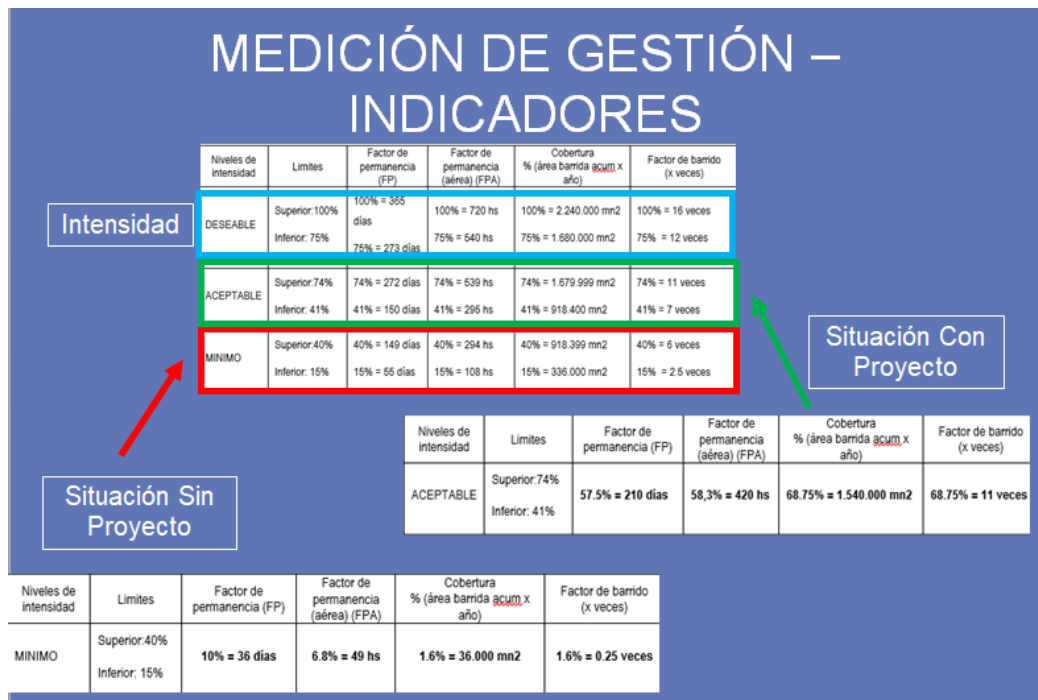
MEDICIÓN DE GESTIÓN – INDICADORES

| Niveles de intensidad | Limites | Factor de permanencia (FP) | Factor de permanencia (aérea) (FPA) | Cobertura % (área barrida acum x año) | Factor de barrido (x veces) |
|---|---|---|---|---|---|
| DESEABLE | Superior:100% Inferior: 75% | 100% = 365 días 75% = 273 días | 100% = 720 hs 75% = 540 hs | 100% = 2.240.000 mn2 75% = 1.680.000 mn2 | 100% = 16 veces 75% = 12 veces |
| ACEPTABLE | Superior:74% Inferior: 41% | 74% = 272 días 41% = 150 días | 74% = 539 hs 41% = 295 hs | 74% = 1.679.999 mn2 41% = 918.400 mn2 | 74% = 11 veces 41% = 7 veces |
| MINIMO | Superior:40% Inferior: 15% | 40% = 149 días 15% = 55 días | 40% = 294 hs 15% = 108 hs | 40% = 918.399 mn2 15% = 336.000 mn2 | 40% = 6 veces 15% = 2.5 veces |

Intensidad

Situación Con Proyecto

| Niveles de intensidad | Limites | Factor de permanencia (FP) | Factor de permanencia (aérea) (FPA) | Cobertura % (área barrida acum x año) | Factor de barrido (x veces) |
|---|---|---|---|---|---|
| ACEPTABLE | Superior:74% Inferior: 41% | 57.5% = 210 días | 58,3% = 420 hs | 68.75% = 1.540.000 mn2 | 68.75% = 11 veces |

Situación Sin Proyecto

| Niveles de intensidad | Limites | Factor de permanencia (FP) | Factor de permanencia (aérea) (FPA) | Cobertura % (área barrida acum x año) | Factor de barrido (x veces) |
|---|---|---|---|---|---|
| MINIMO | Superior:40% Inferior: 15% | 10% = 36 días | 6.8% = 49 hs | 1.6% = 36.000 mn2 | 1.6% = 0.25 veces |